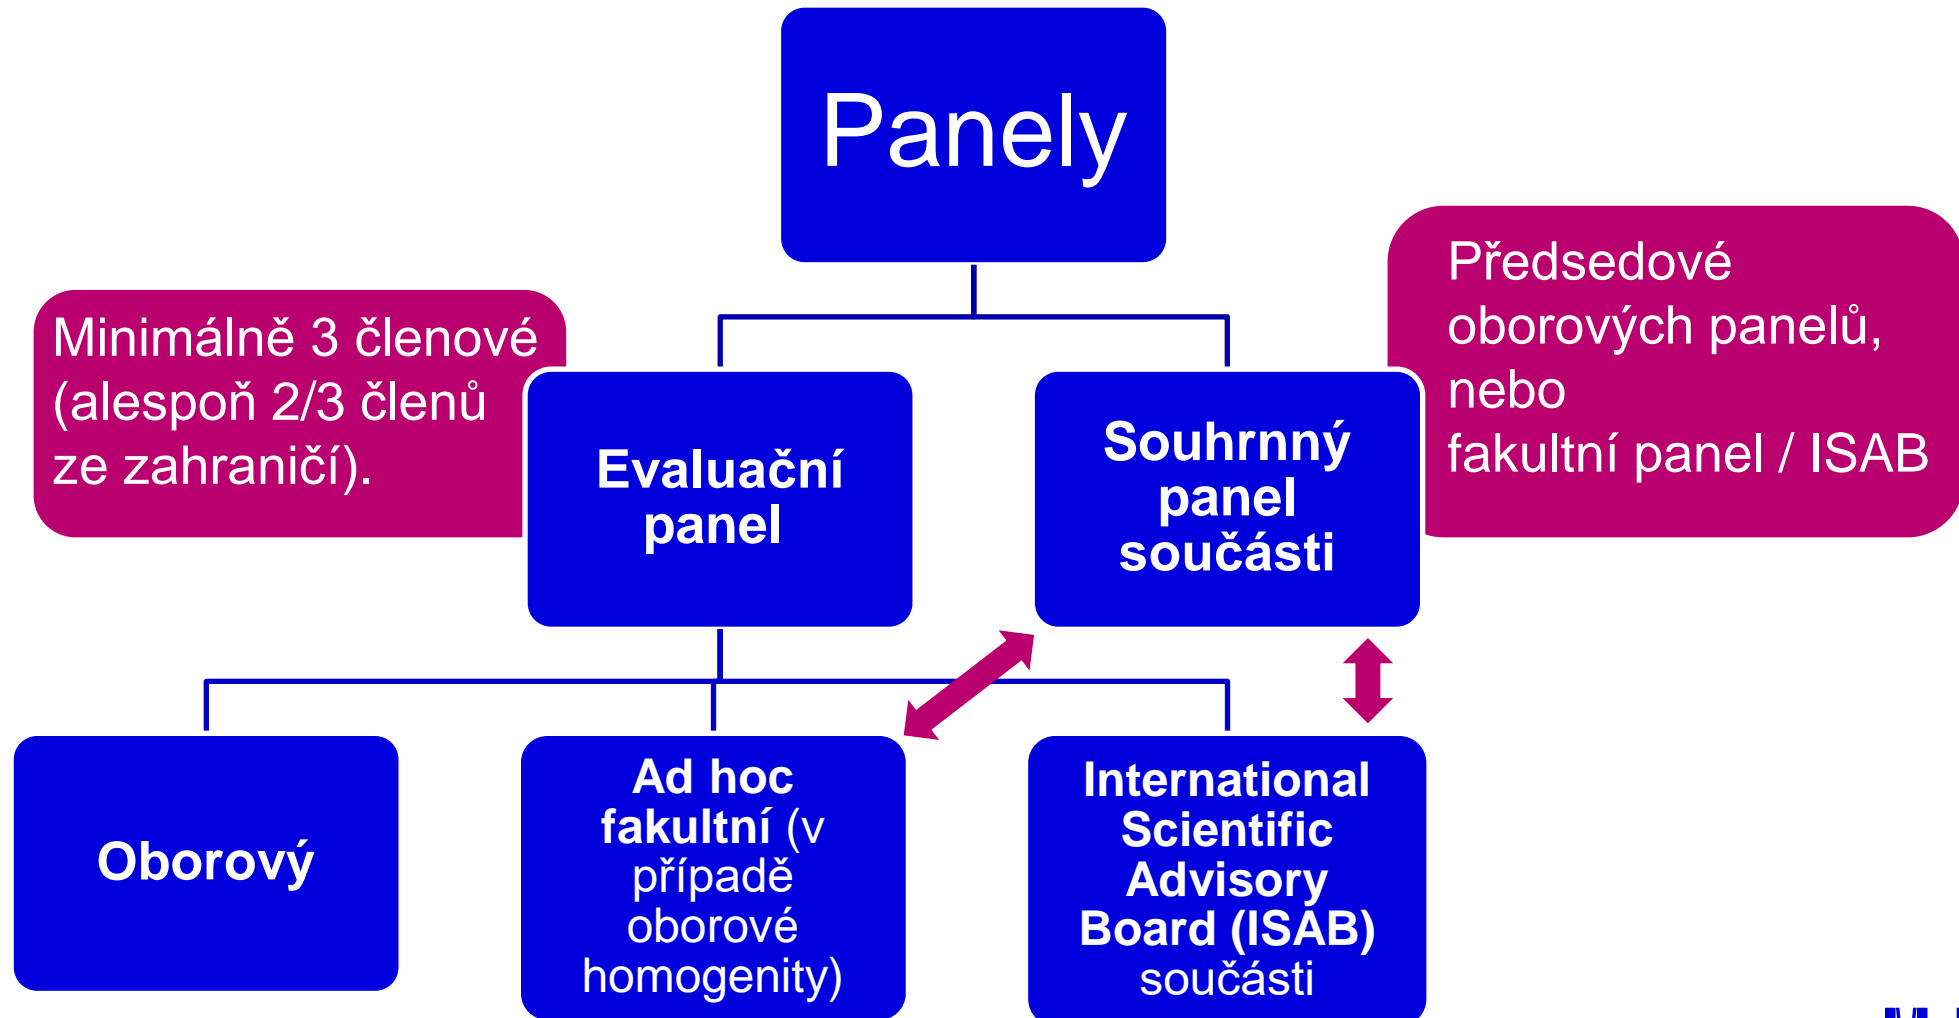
Panely

Minimálně 3 členové (alespoň 2/3 členů ze zahraničí).

Evaluační panel

Souhrnný panel součásti

Předsedové oborových panelů, nebo fakultní panel / ISAB

Oborový

Ad hoc fakultní (v případě oborové homogenity)

International Scientific Advisory Board (ISAB) součásti